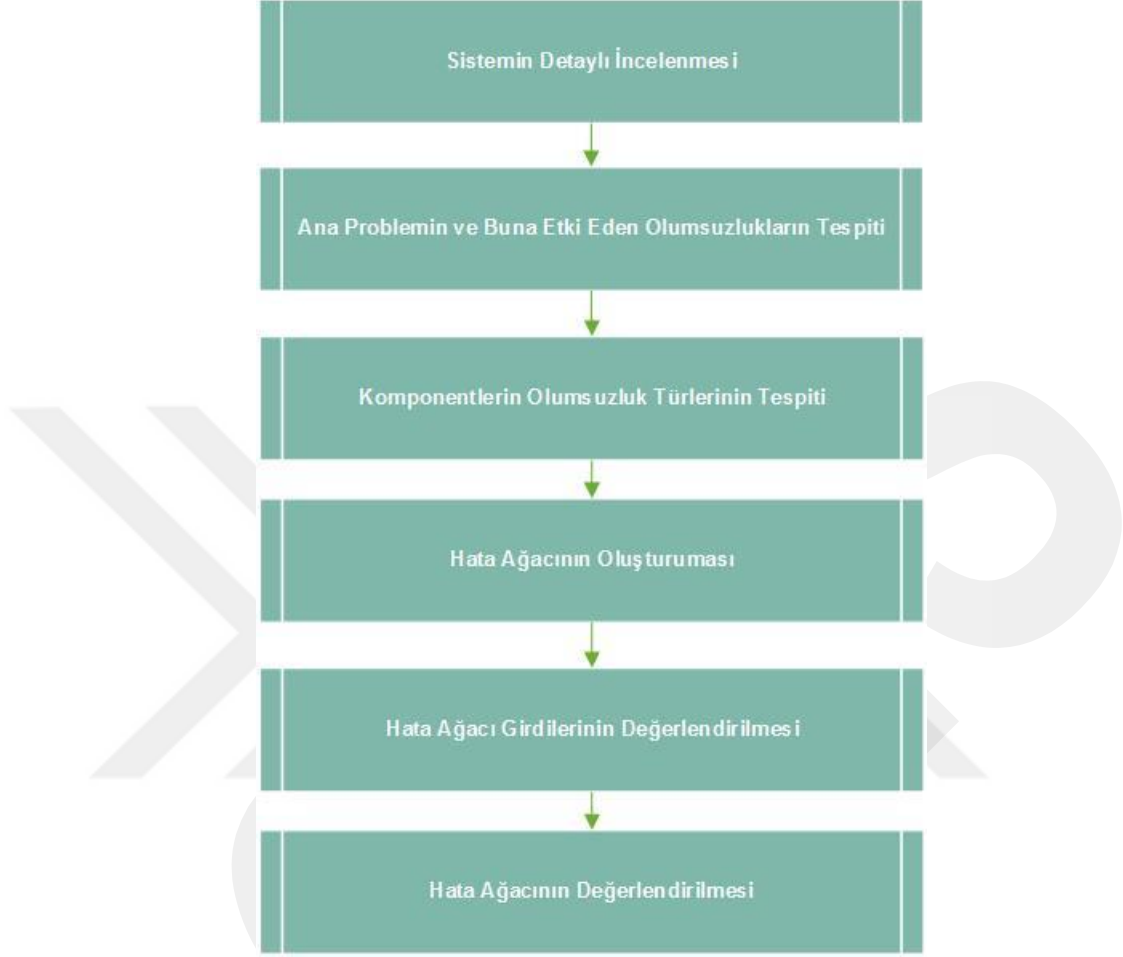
Sistemin Detaylı İncelenmesi

Ana Problemin ve Buna Etki Eden Olumsuzlukların Tespiti

Komponentlerin Olumsuzluk Türlerinin Tespiti

Hata Ağacının Oluşturuması

Hata Ağacı Girdilerinin Değerlendirilmesi

Hata Ağacının Değerlendirilmesi